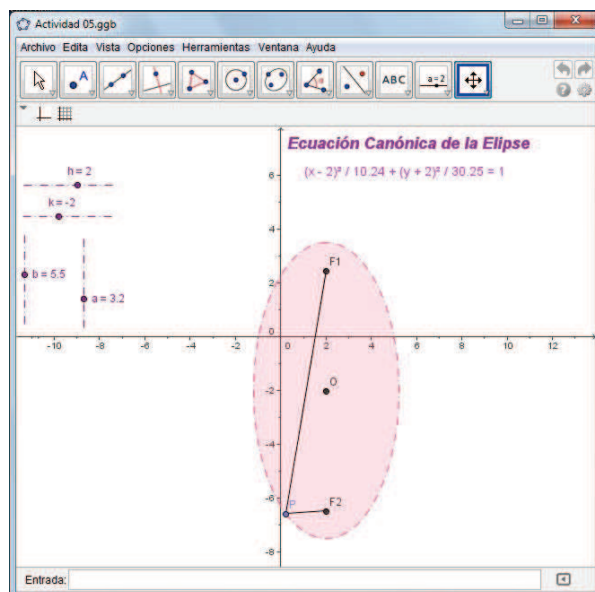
Actividad 05.ggb

Archivo Edita Vista Opciones Herramientas Ventana Ayuda

ABC

a=2

Ecuación Canónica de la Elipse

$(x - 2)^2 / 10.24 + (y + 2)^2 / 30.25 = 1$

h = 2

k = -2

b = 5.5

a = 3.2

F1

O

F2

P

6
4
2
0
-2
-4
-6
-8

-10 -8 -6 -4 -2 0 2 4 6 8 10 12

Entrada: